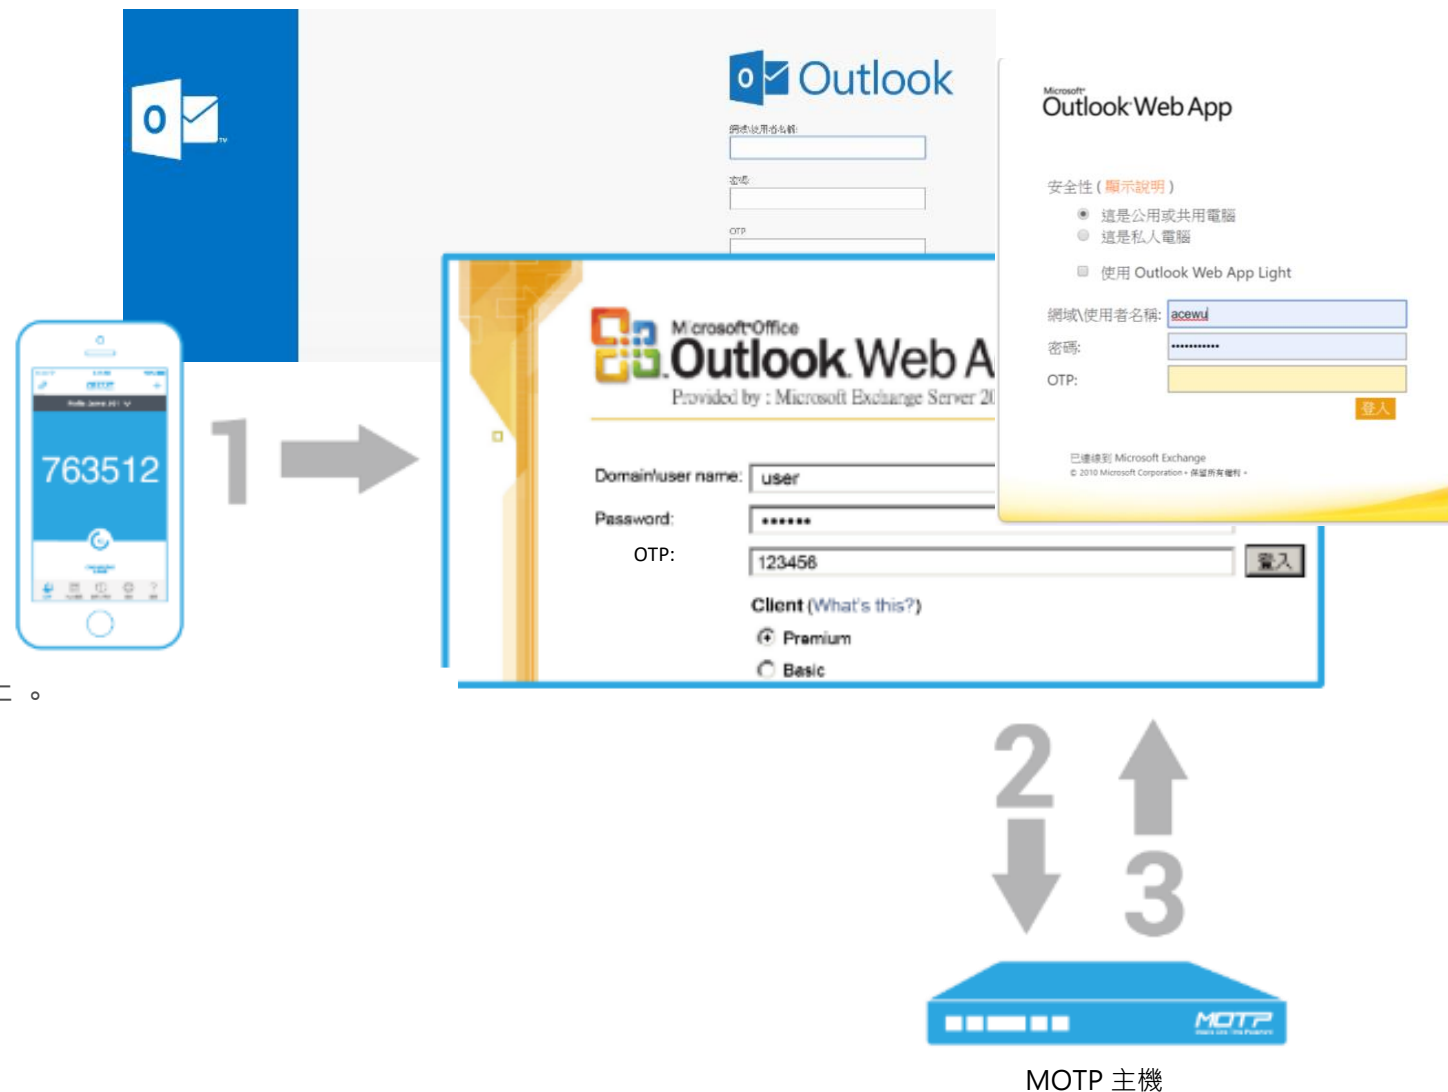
Outlook

網域\使用者名稱:

密碼:

OTP

763512

1

Microsoft Office
Outlook Web A
Provided by : Microsoft Exchange Server 20

Domain\user name: user
Password: ••••••
OTP: 123456
登入
Client (What's this?)
Premium
Basic

Microsoft
Outlook Web App

安全性 ( 顯示說明 )
這是公用或共用電腦
這是私人電腦
使用 Outlook Web App Light
網域\使用者名稱: acewu
密碼: ••••••••••••
OTP:
登入

已連線到 Microsoft Exchange
© 2010 Microsoft Corporation。保留所有權利。

二 。

2

3

MOTP

MOTP 主機